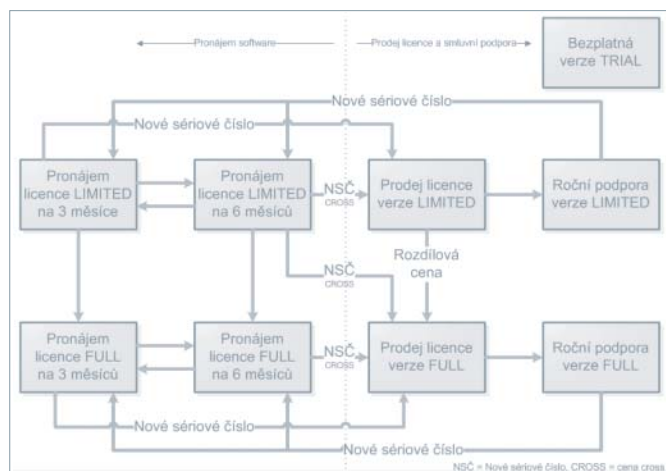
← Pronájem software

Prodej licence a smluvní podpora →

Bezplatná verze TRIAL

Nové sériové číslo

Nové sériové číslo

Pronájem licence LIMITED na 3 měsíce

Pronájem licence LIMITED na 6 měsíců

NSČ CROSS

Prodej licence verze LIMITED

Roční podpora verze LIMITED

NSČ CROSS

Rozdílová cena

Pronájem licence FULL na 3 měsíců

Pronájem licence FULL na 6 měsíců

NSČ CROSS

Prodej licence verze FULL

Roční podpora verze FULL

Nové sériové číslo

Nové sériové číslo

NSČ = Nové sériové číslo, CROSS = cena cross